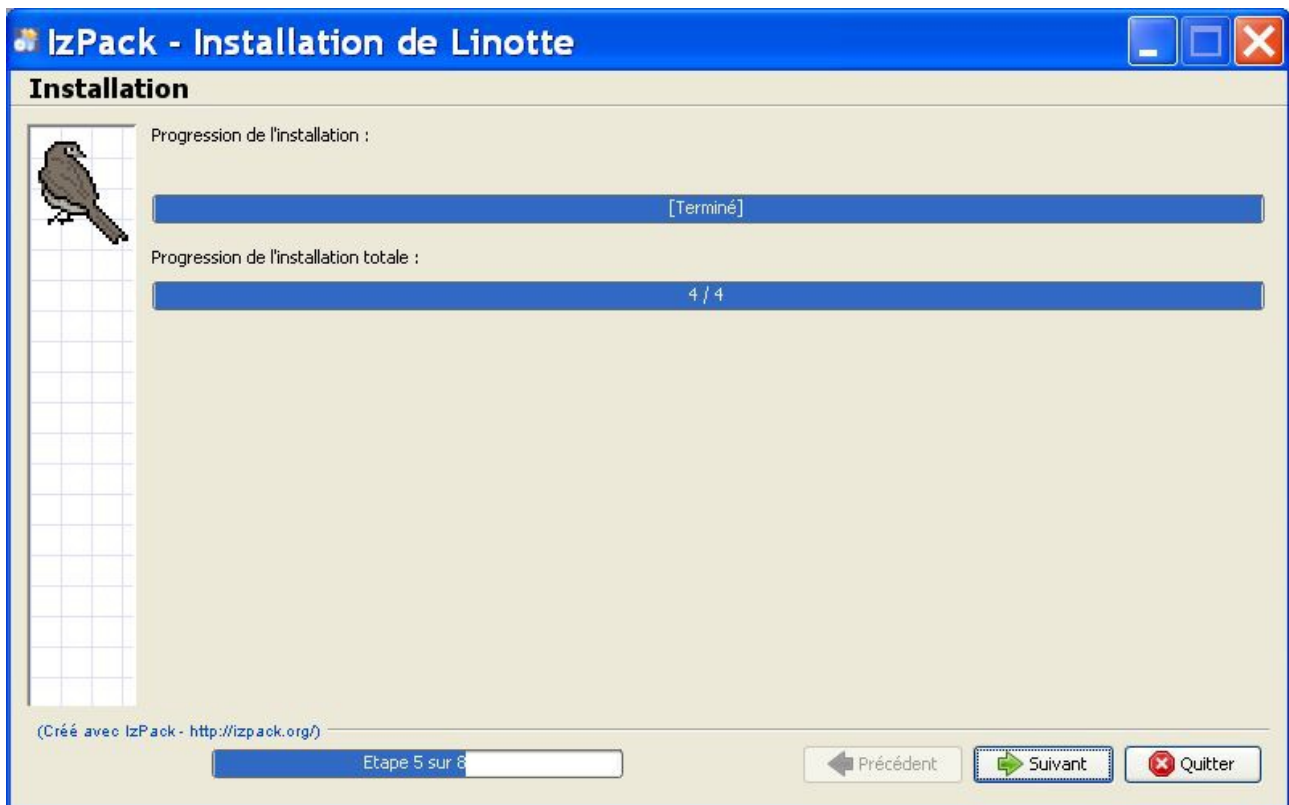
IzPack - Installation de Linotte

Installation

Progression de l'installation :

[Terminé]

Progression de l'installation totale :

4 / 4

(Créé avec IzPack - http://izpack.org/)

Etape 5 sur 8

Précédent

Suivant

Quitter